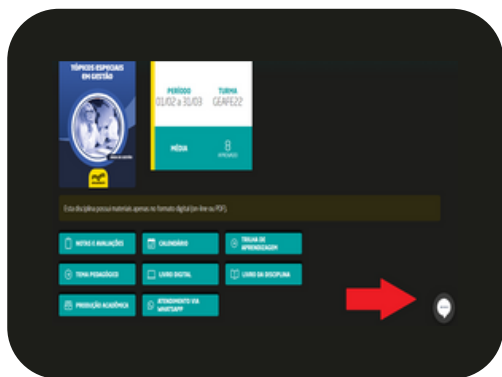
TÓPICOS ESPECIAIS EM GESTÃO

PERÍODO
01/02 a 31/03

TURMA
GEAFE22

MÉDIA

8
APROVADO

Esta disciplina possui materiais apenas no formato digital (on-line ou PDF).

NOTAS E AVALIAÇÕES

CALENDÁRIO

TRILHA DE APRENDIZAGEM

TEMA PEDAGÓGICO

LIVRO DIGITAL

LIVRO DA DISCIPLINA

PRODUÇÃO ACADÊMICA

ATENDIMENTO VIA WHATSAPP